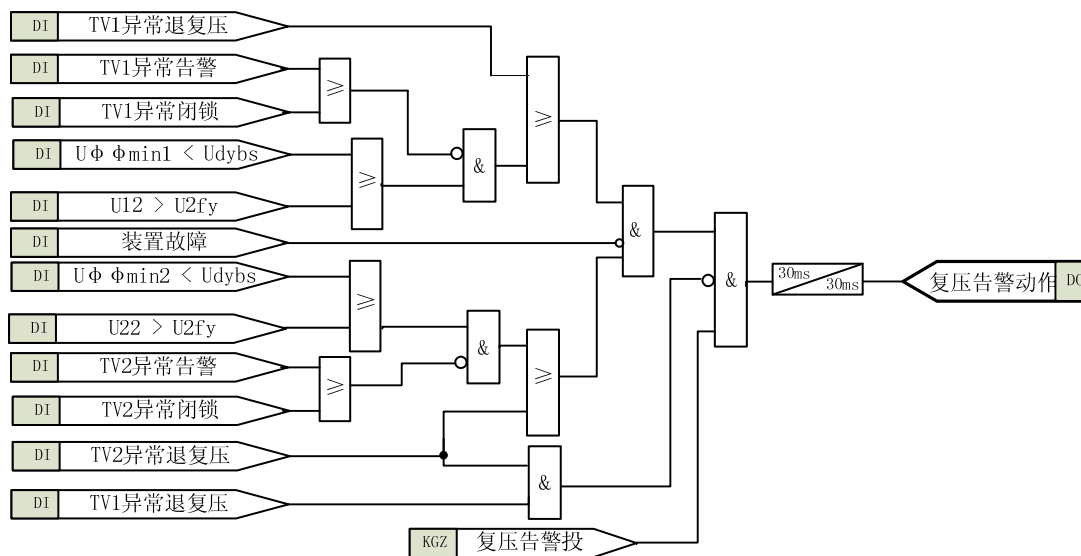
DI TV1异常退复压
DI TV1异常告警
DI TV1异常闭锁
DI UΦ Φmin1 < Udybs
DI U12 > U2fy
DI 装置故障
DI UΦ Φmin2 < Udybs
DI U22 > U2fy
DI TV2异常告警
DI TV2异常闭锁
DI TV2异常退复压
DI TV1异常退复压
KGZ 复压告警投

≥
≥
&
≥
&
≥
≥
&
≥
&
&

30ms
30ms

复压告警动作 DO